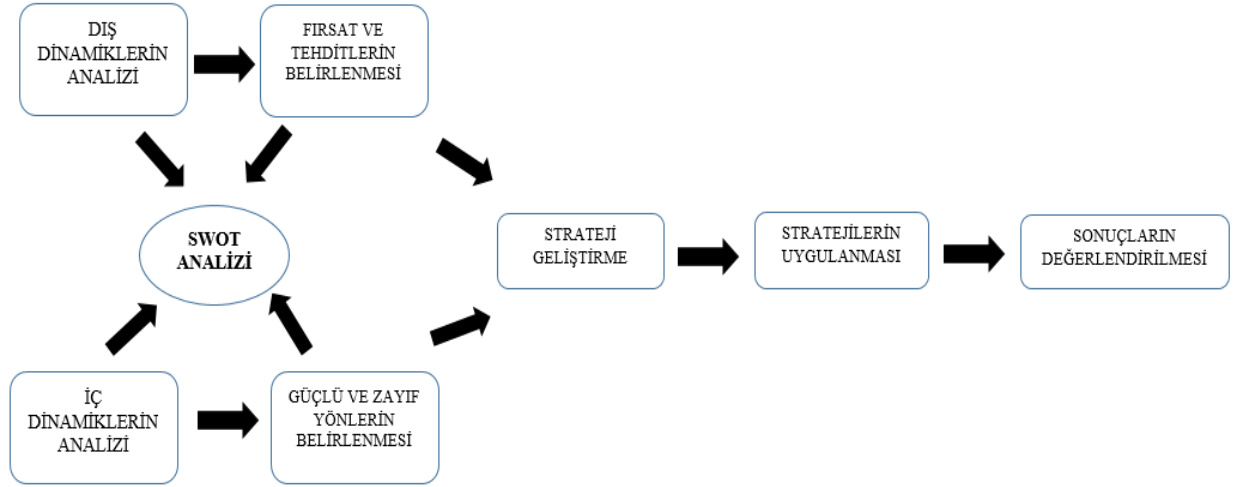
DIŞ DİNAMİKLERİN ANALİZİ

FIRSAT VE TEHDİTLERİN BELİRLENMESİ

SWOT ANALİZİ

İÇ DİNAMİKLERİN ANALİZİ

GÜÇLÜ VE ZAYIF YÖNLERİN BELİRLENMESİ

STRATEJİ GELİŞTİRME

STRATEJİLERİN UYGULANMASI

SONUÇLARIN DEĞERLENDİRİLMESİ